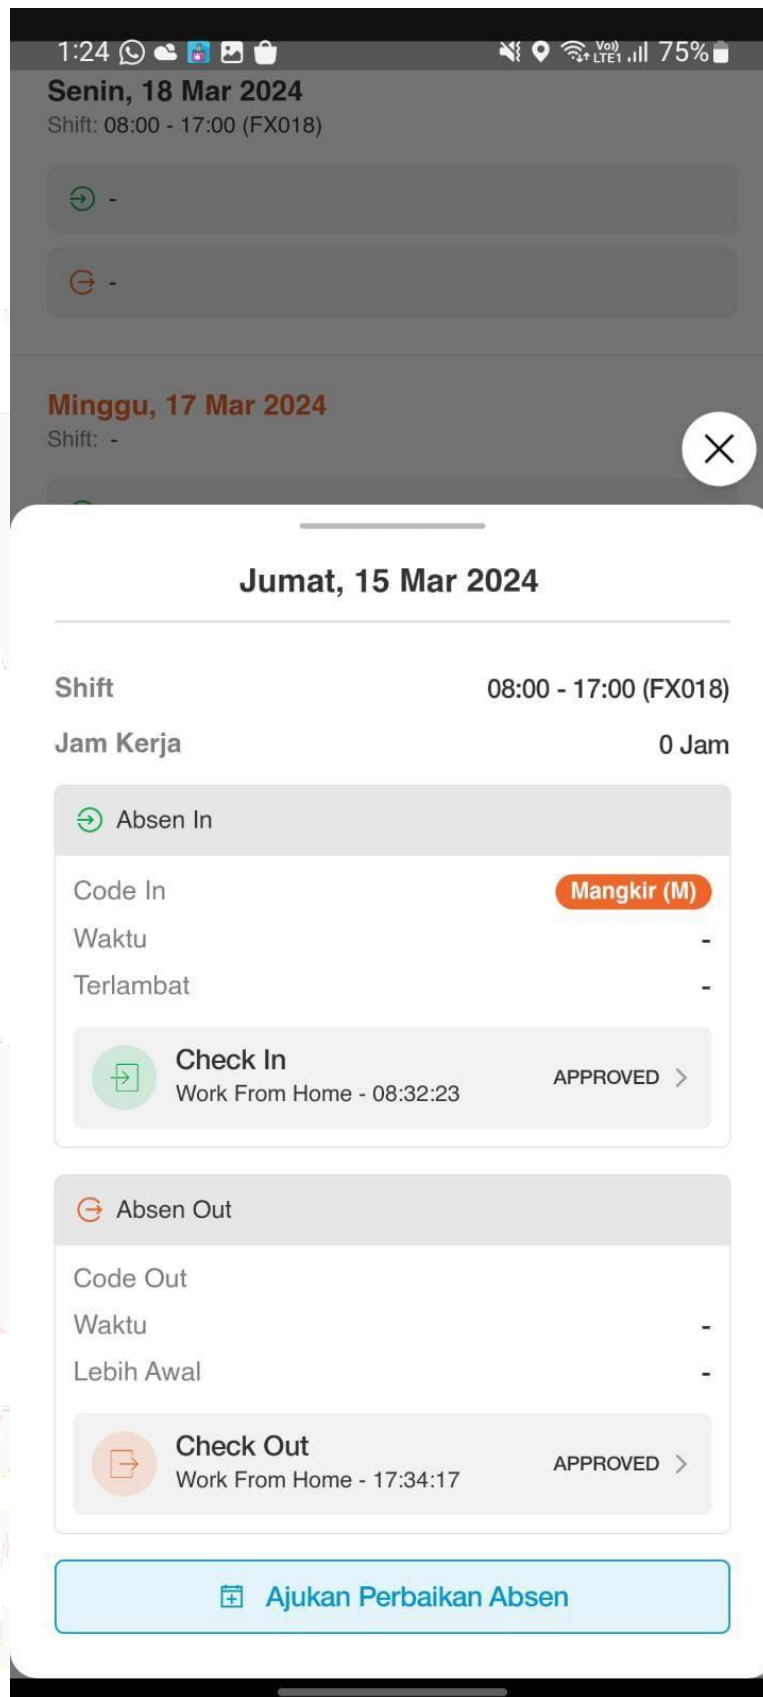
1:24 Vo) LTE1 .ıl 75%

Senin, 18 Mar 2024
Shift: 08:00 - 17:00 (FX018)

-

-

Minggu, 17 Mar 2024
Shift: -

Jumat, 15 Mar 2024

Shift 08:00 - 17:00 (FX018)
Jam Kerja 0 Jam

Absen In

Code In Mangkir (M)
Waktu -
Terlambat -

Check In
Work From Home - 08:32:23
APPROVED

Absen Out

Code Out
Waktu -
Lebih Awal -

Check Out
Work From Home - 17:34:17
APPROVED

Ajukan Perbaikan Absen